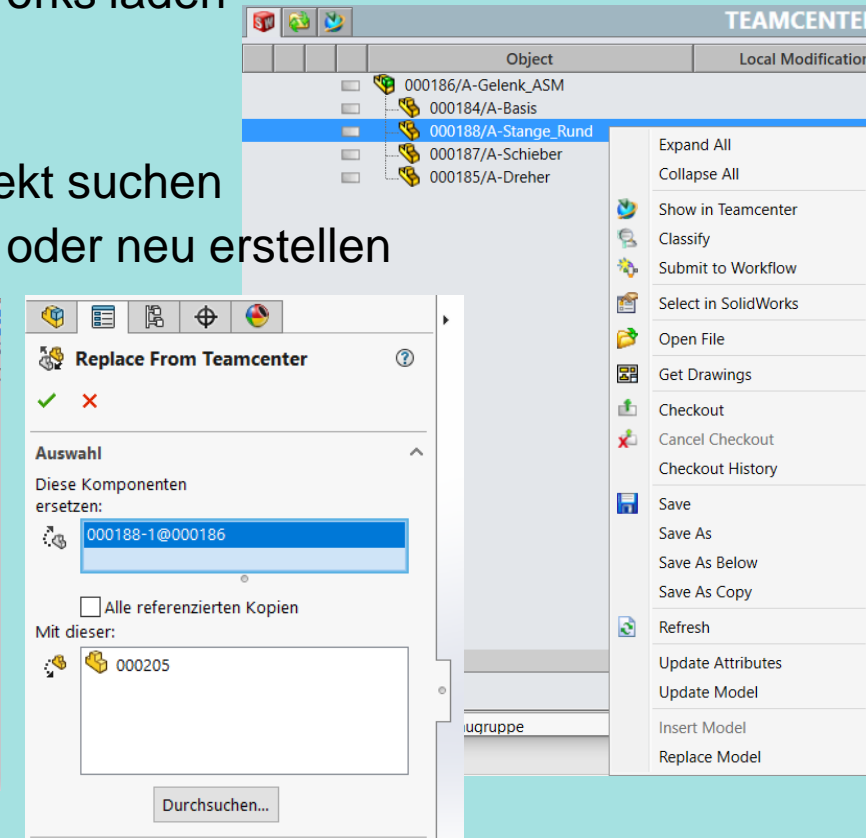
rks laden

ekt suchen
oder neu erstellen

TEAMCENTE

| | | | | Object | Local Modification |
|---|---|---|---|---|---|
| | | | | 000186/A-Gelenk_ASM | |
| | | | | 000184/A-Basis | |
| | | | | 000188/A-Stange_Rund | |
| | | | | 000187/A-Schieber | |
| | | | | 000185/A-Dreher | |

Expand All
Collapse All
Show in Teamcenter
Classify
Submit to Workflow
Select in SolidWorks
Open File
Get Drawings
Checkout
Cancel Checkout
Checkout History
Save
Save As
Save As Below
Save As Copy
Refresh
Update Attributes
Update Model
Insert Model
Replace Model

Replace From Teamcenter

Auswahl
Diese Komponenten ersetzen:
000188-1@000186
Alle referenzierten Kopien
Mit dieser:
000205
Durchsuchen...

ugruppe